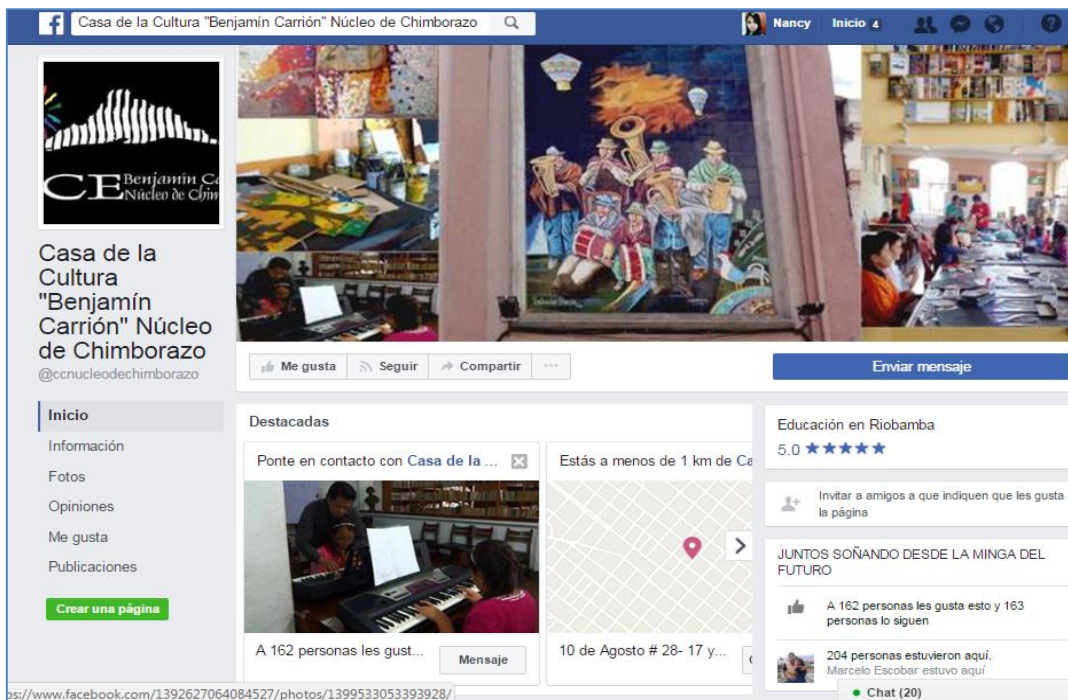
Casa de la Cultura "Benjamín Carrión" Núcleo de Chimborazo

Nancy Inicio 4

CE Benjamín Ca Núcleo de Chim

Casa de la Cultura "Benjamín Carrión" Núcleo de Chimborazo
@ccnucleodechimborazo

Inicio
Información
Fotos
Opiniones
Me gusta
Publicaciones

Crear una página

Me gusta Seguir Compartir ···

Enviar mensaje

Destacadas

Ponte en contacto con Casa de la ...

Estás a menos de 1 km de Ca

A 162 personas les gust...
Mensaje

10 de Agosto # 28- 17 y...

Educación en Riobamba
5.0 ★★★★★

Invitar a amigos a que indiquen que les gusta la página

JUNTOS SOÑANDO DESDE LA MINGA DEL FUTURO

A 162 personas les gusta esto y 163 personas lo siguen

204 personas estuvieron aquí.
Marcelo Escobar estuvo aquí

Chat (20)

ps://www.facebook.com/1392627064084527/photos/1399533053393928/